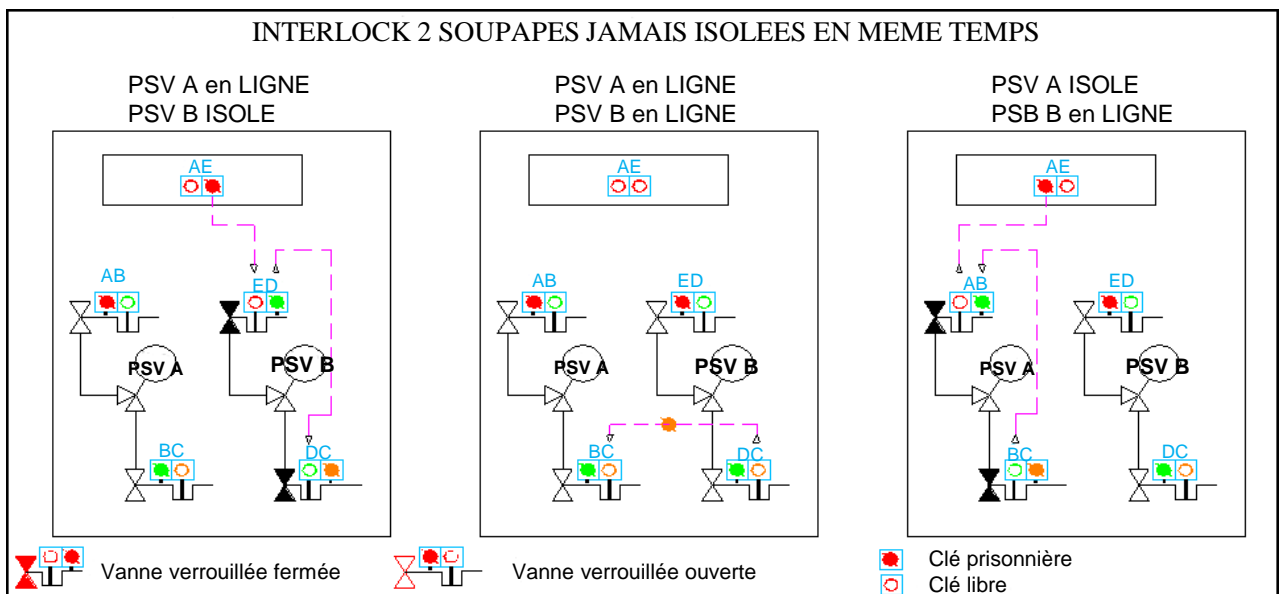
INTERLOCK 2 SOUPAPES JAMAIS ISOLEES EN MEME TEMPS

PSV A en LIGNE
PSV B ISOLE

AE

AB

ED

PSV A

PSV B

BC

DC

PSV A en LIGNE
PSV B en LIGNE

AE

AB

ED

PSV A

PSV B

BC

DC

PSV A ISOLE
PSB B en LIGNE

AE

AB

ED

PSV A

PSV B

BC

DC

Vanne verrouillée fermée

Vanne verrouillée ouverte

Clé prisonnière
Clé libre